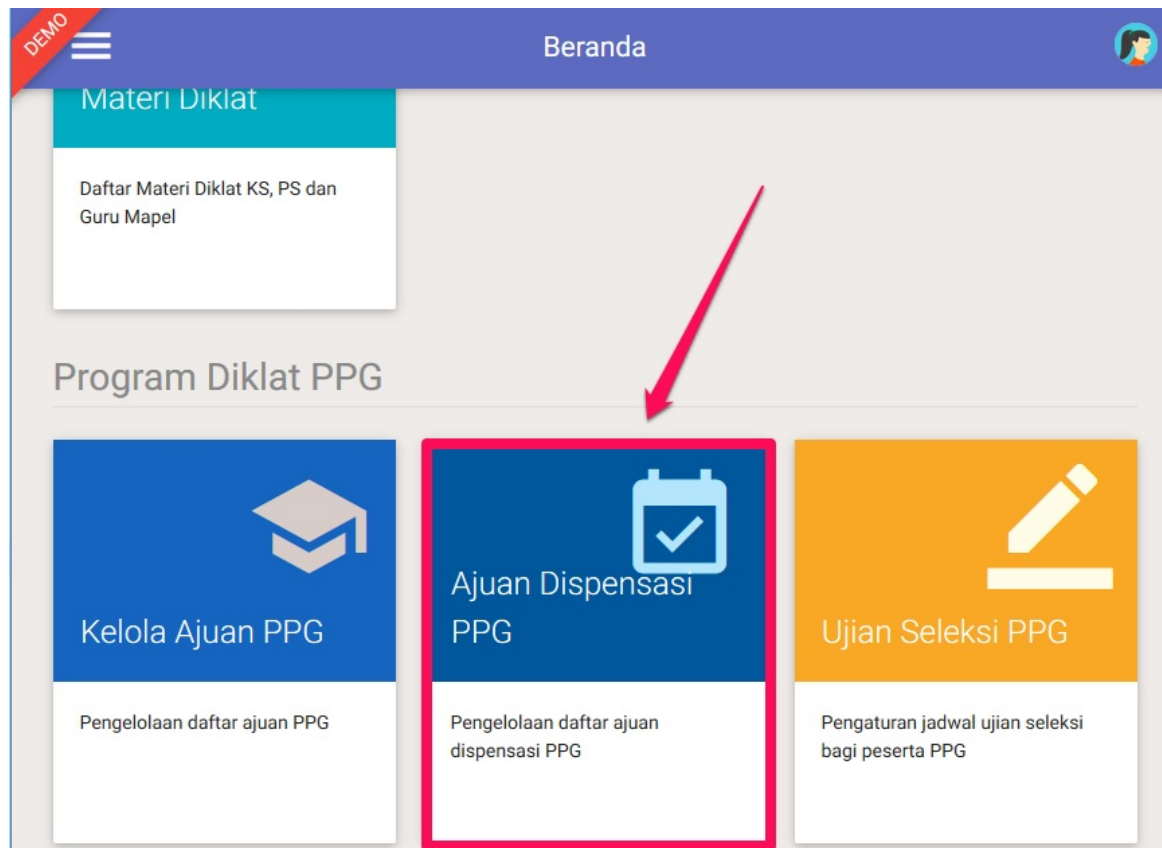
DEMO

Beranda

Materi Diklat

Daftar Materi Diklat KS, PS dan Guru Mapel

Program Diklat PPG

Kelola Ajuan PPG

Pengelolaan daftar ajuan PPG

Ajuan Dispensasi PPG

Pengelolaan daftar ajuan dispensasi PPG

Ujian Seleksi PPG

Pengaturan jadwal ujian seleksi bagi peserta PPG